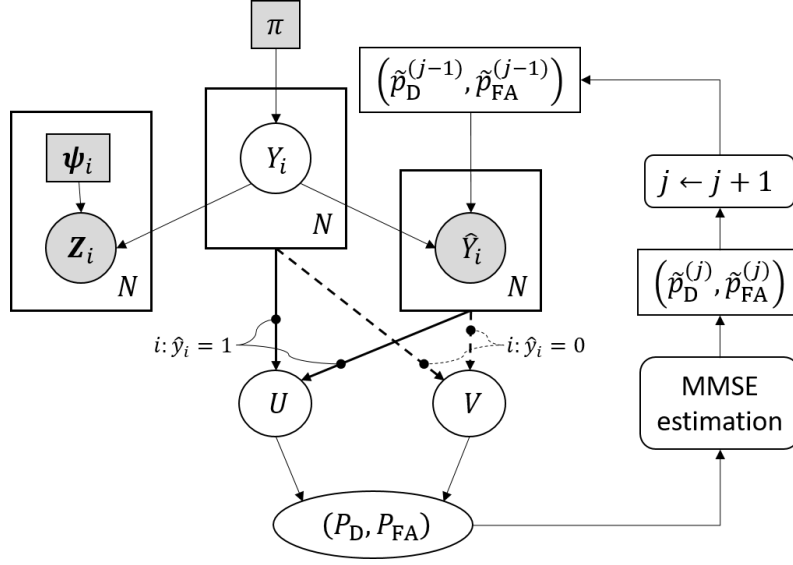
$\pi$

$\left(\tilde{p}_{\mathrm{D}}^{(j-1)}, \tilde{p}_{\mathrm{FA}}^{(j-1)}\right)$

$\boldsymbol{\psi}_i$

$Y_i$

$j \leftarrow j+1$

$\boldsymbol{Z}_i$

$N$

$N$

$\hat{Y}_i$

$N$

$\left(\tilde{p}_{\mathrm{D}}^{(j)}, \tilde{p}_{\mathrm{FA}}^{(j)}\right)$

$i\colon \hat{y}_i = 1$

$i\colon \hat{y}_i = 0$

$U$

$V$

MMSE estimation

$(P_{\mathrm{D}}, P_{\mathrm{FA}})$